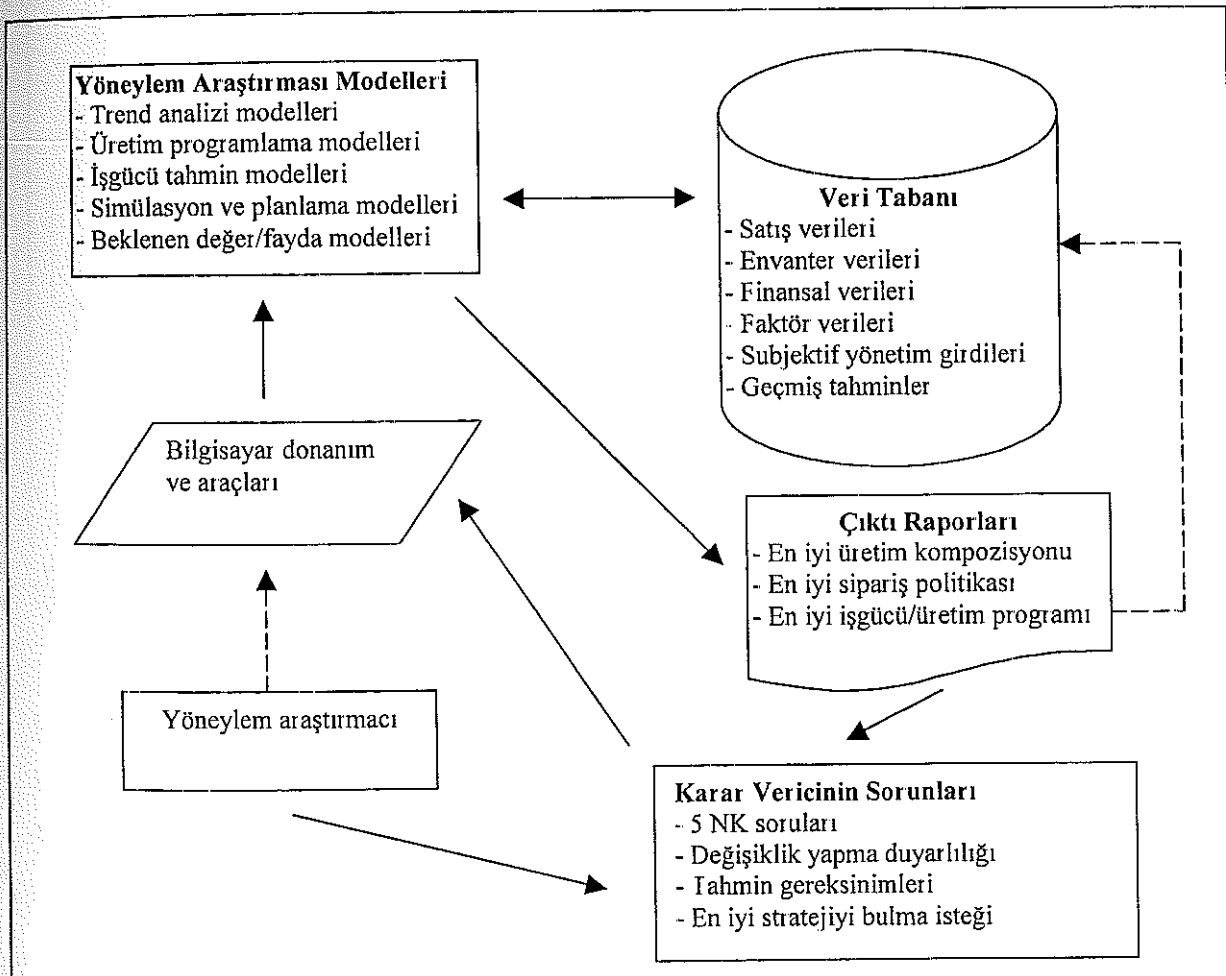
**Yöneylem Araştırması Modelleri**
- Trend analizi modelleri
- Üretim programlama modelleri
- İşgücü tahmin modelleri
- Simülasyon ve planlama modelleri
- Beklenen değer/fayda modelleri

**Veri Tabanı**
- Satış verileri
- Envanter verileri
- Finansal verileri
- Faktör verileri
- Subjektif yönetim girdileri
- Geçmiş tahminler

Bilgisayar donanım ve araçları

**Çıktı Raporları**
- En iyi üretim kompozisyonu
- En iyi sipariş politikası
- En iyi işgücü/üretim programı

Yöneylem araştırmacı

**Karar Vericinin Sorunları**
- 5 NK soruları
- Değişiklik yapma duyarlılığı
- Tahmin gereksinimleri
- En iyi stratejiyi bulma isteği